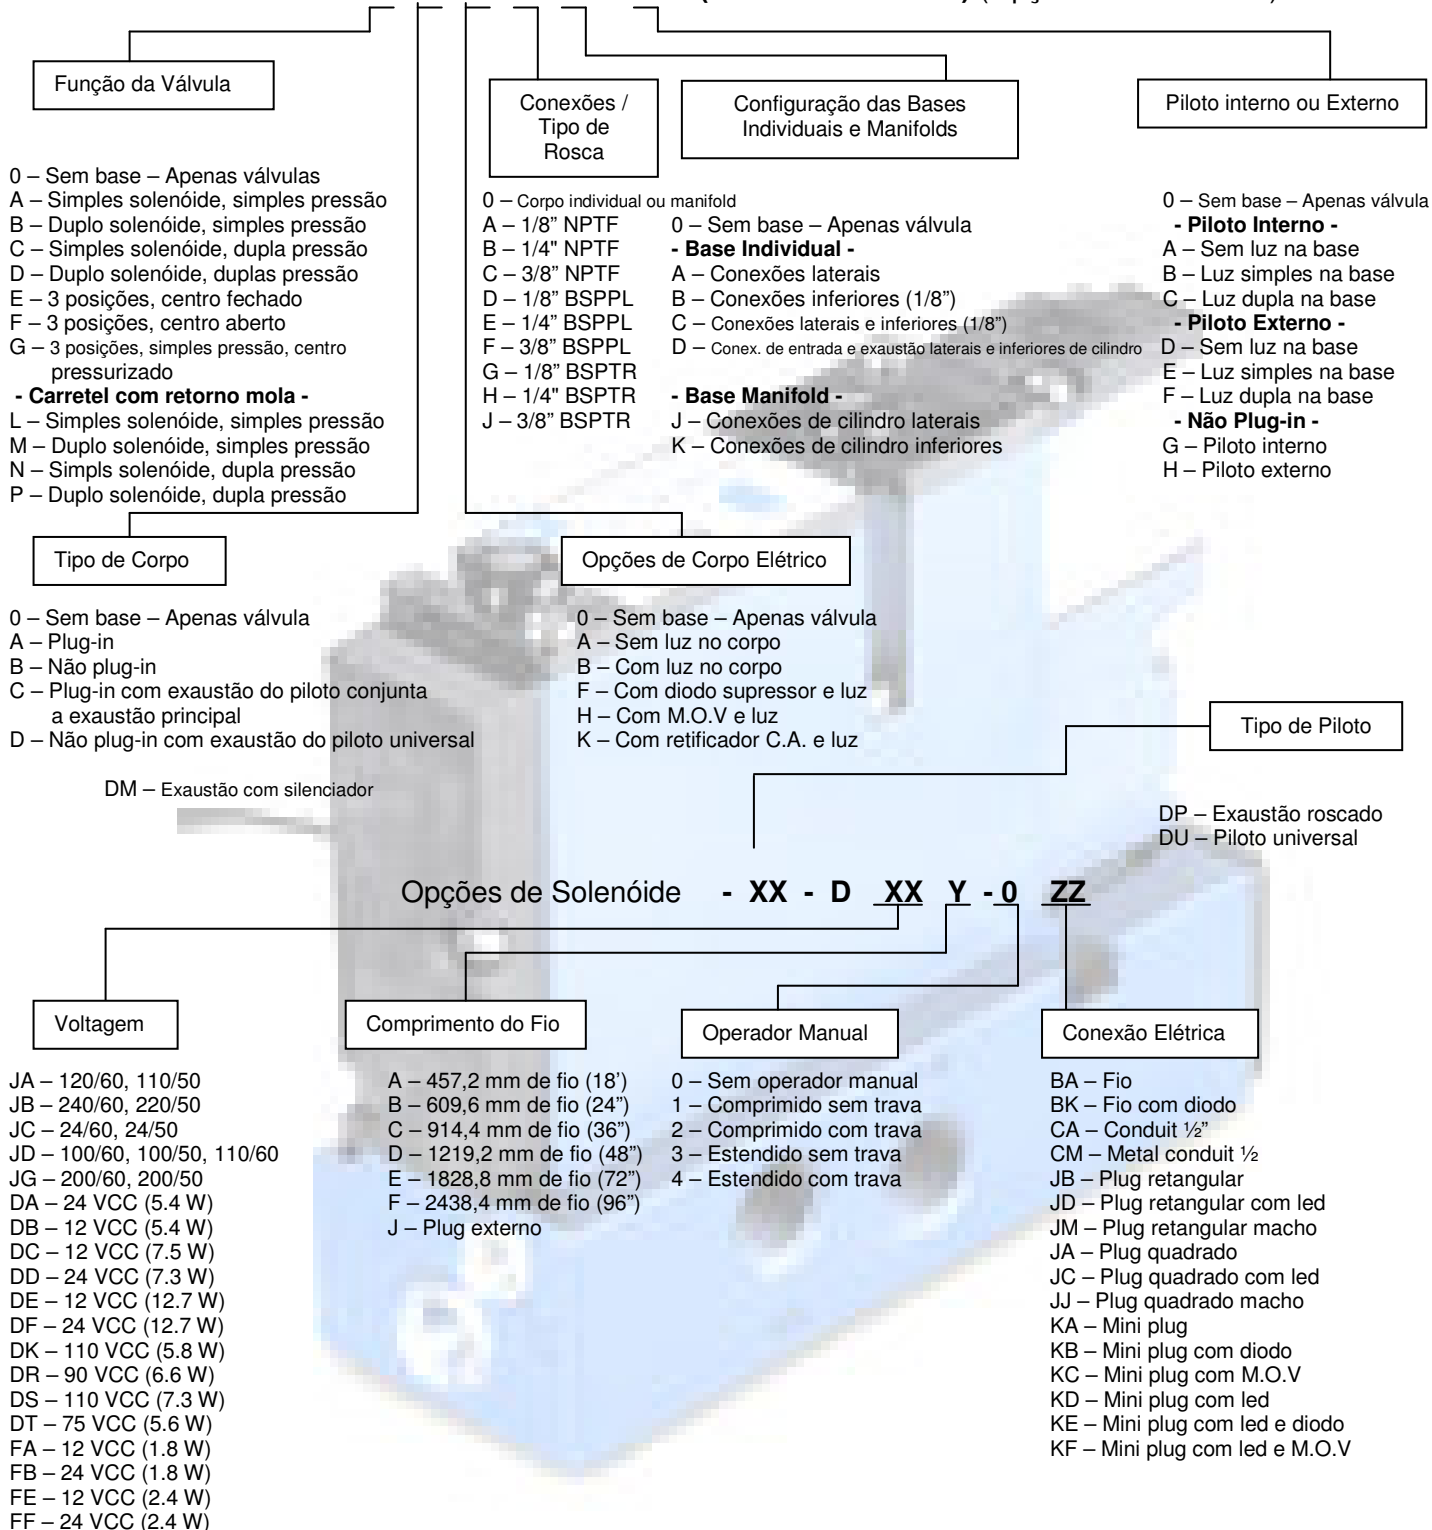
Função da Válvula

Conexões / Tipo de Rosca

Configuração das Bases Individuais e Manifolds

Piloto interno ou Externo

0 – Sem base – Apenas válvulas
A – Simples solenóide, simples pressão
B – Duplo solenóide, simples pressão
C – Simples solenóide, dupla pressão
D – Duplo solenóide, duplas pressão
E – 3 posições, centro fechado
F – 3 posições, centro aberto
G – 3 posições, simples pressão, centro pressurizado
- Carretel com retorno mola -
L – Simples solenóide, simples pressão
M – Duplo solenóide, simples pressão
N – Simpls solenóide, dupla pressão
P – Duplo solenóide, dupla pressão

0 – Corpo individual ou manifold
A – 1/8" NPTF
B – 1/4" NPTF
C – 3/8" NPTF
D – 1/8" BSPPL
E – 1/4" BSPPL
F – 3/8" BSPPL
G – 1/8" BSPTR
H – 1/4" BSPTR
J – 3/8" BSPTR

0 – Sem base – Apenas válvula
- Base Individual -
A – Conexões laterais
B – Conexões inferiores (1/8")
C – Conexões laterais e inferiores (1/8")
D – Conex. de entrada e exaustão laterais e inferiores de cilindro
- Base Manifold -
J – Conexões de cilindro laterais
K – Conexões de cilindro inferiores

0 – Sem base – Apenas válvula
- Piloto Interno -
A – Sem luz na base
B – Luz simples na base
C – Luz dupla na base
- Piloto Externo -
D – Sem luz na base
E – Luz simples na base
F – Luz dupla na base
- Não Plug-in -
G – Piloto interno
H – Piloto externo

Tipo de Corpo

Opções de Corpo Elétrico

0 – Sem base – Apenas válvula
A – Plug-in
B – Não plug-in
C – Plug-in com exaustão do piloto conjunta a exaustão principal
D – Não plug-in com exaustão do piloto universal

0 – Sem base – Apenas válvula
A – Sem luz no corpo
B – Com luz no corpo
F – Com diodo supressor e luz
H – Com M.O.V e luz
K – Com retificador C.A. e luz

Tipo de Piloto

DM – Exaustão com silenciador

DP – Exaustão roscado
DU – Piloto universal

Opções de Solenóide - XX - D XX Y - 0 ZZ

Voltagem

Comprimento do Fio

Operador Manual

Conexão Elétrica

JA – 120/60, 110/50
JB – 240/60, 220/50
JC – 24/60, 24/50
JD – 100/60, 100/50, 110/60
JG – 200/60, 200/50
DA – 24 VCC (5.4 W)
DB – 12 VCC (5.4 W)
DC – 12 VCC (7.5 W)
DD – 24 VCC (7.3 W)
DE – 12 VCC (12.7 W)
DF – 24 VCC (12.7 W)
DK – 110 VCC (5.8 W)
DR – 90 VCC (6.6 W)
DS – 110 VCC (7.3 W)
DT – 75 VCC (5.6 W)
FA – 12 VCC (1.8 W)
FB – 24 VCC (1.8 W)
FE – 12 VCC (2.4 W)
FF – 24 VCC (2.4 W)

A – 457,2 mm de fio (18')
B – 609,6 mm de fio (24")
C – 914,4 mm de fio (36")
D – 1219,2 mm de fio (48")
E – 1828,8 mm de fio (72")
F – 2438,4 mm de fio (96")
J – Plug externo

0 – Sem operador manual
1 – Comprimido sem trava
2 – Comprimido com trava
3 – Estendido sem trava
4 – Estendido com trava

BA – Fio
BK – Fio com diodo
CA – Conduit ½"
CM – Metal conduit ½
JB – Plug retangular
JD – Plug retangular com led
JM – Plug retangular macho
JA – Plug quadrado
JC – Plug quadrado com led
JJ – Plug quadrado macho
KA – Mini plug
KB – Mini plug com diodo
KC – Mini plug com M.O.V
KD – Mini plug com led
KE – Mini plug com led e diodo
KF – Mini plug com led e M.O.V